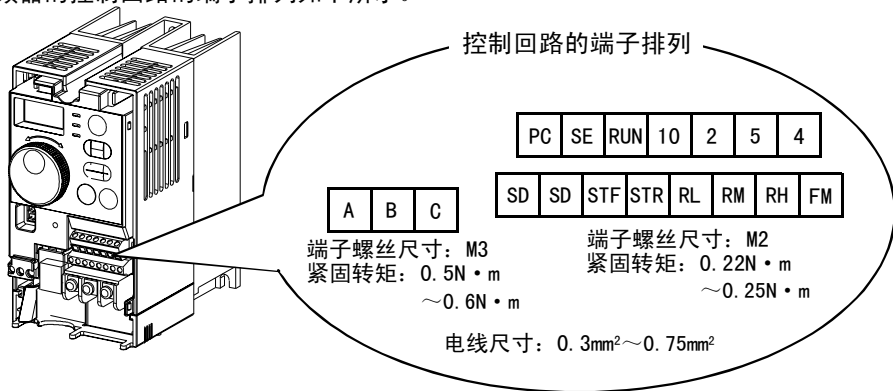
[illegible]器的控制回路的端子排列如下排列。

控制回路的端子排列

| PC | SE | RUN | 10 | 2 | 5 | 4 |
|---|---|---|---|---|---|---|

| SD | SD | STF | STR | RL | RM | RH | FM |
|---|---|---|---|---|---|---|---|

| A | B | C |
|---|---|---|

端子螺丝尺寸：M3
紧固转矩：0.5N・m ～0.6N・m

端子螺丝尺寸：M2
紧固转矩：0.22N・m ～0.25N・m

电线尺寸：0.3mm$^2$～0.75mm$^2$